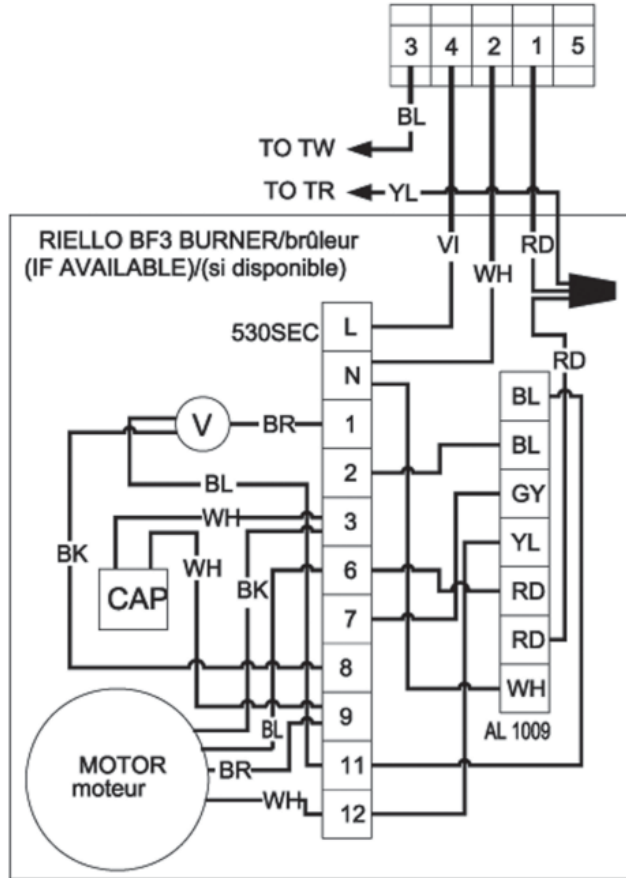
3 4 2 1 5

BL

TO TW

TO TR

YL

RIELLO BF3 BURNER/brûleur
(IF AVAILABLE)/(si disponible)

VI

WH

RD

530SEC

L

N

RD

V

BR

1

BL

BL

2

BL

GY

WH

3

BK

WH

6

YL

CAP

BK

RD

7

RD

8

WH

9

AL 1009

BL

MOTOR
moteur

BR

11

WH

12